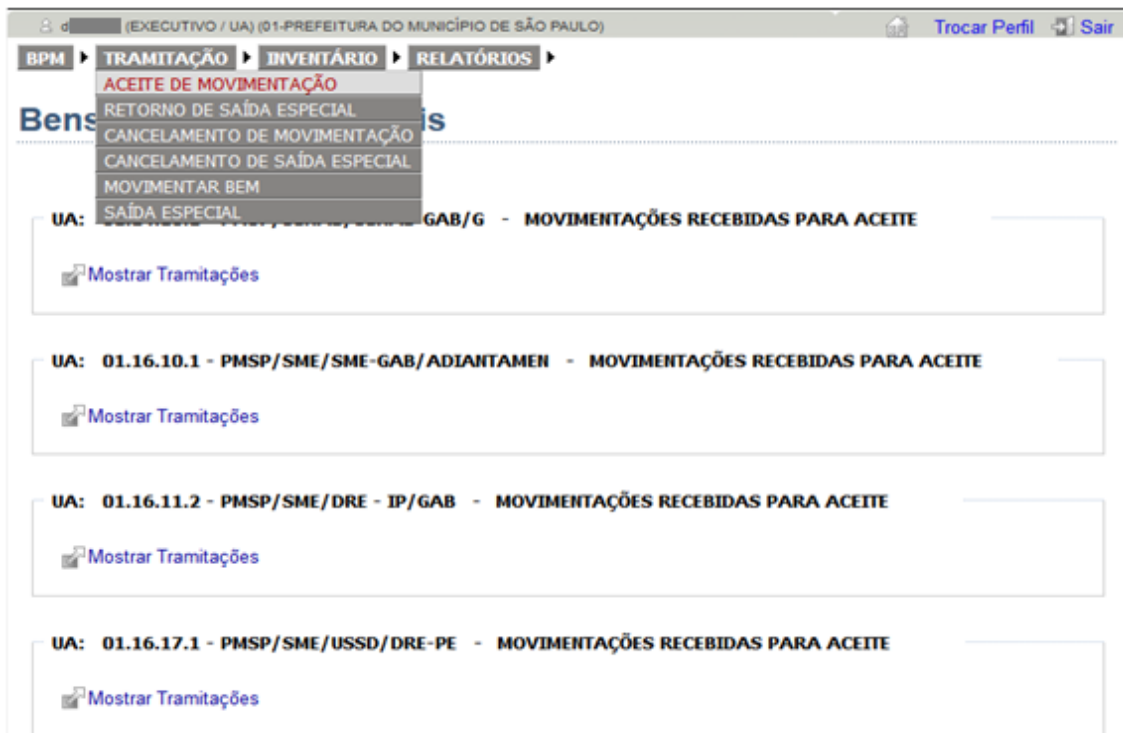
d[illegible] (EXECUTIVO / UA) (01-PREFEITURA DO MUNICÍPIO DE SÃO PAULO)

Trocar Perfil Sair

BPM TRAMITAÇÃO INVENTÁRIO RELATÓRIOS

ACEITE DE MOVIMENTAÇÃO
RETORNO DE SAÍDA ESPECIAL
CANCELAMENTO DE MOVIMENTAÇÃO
CANCELAMENTO DE SAÍDA ESPECIAL
MOVIMENTAR BEM
SAÍDA ESPECIAL

Bens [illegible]is

UA: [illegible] GAB/G - MOVIMENTAÇÕES RECEBIDAS PARA ACEITE

Mostrar Tramitações

UA: 01.16.10.1 - PMSP/SME/SME-GAB/ADIANTAMEN - MOVIMENTAÇÕES RECEBIDAS PARA ACEITE

Mostrar Tramitações

UA: 01.16.11.2 - PMSP/SME/DRE - IP/GAB - MOVIMENTAÇÕES RECEBIDAS PARA ACEITE

Mostrar Tramitações

UA: 01.16.17.1 - PMSP/SME/USSD/DRE-PE - MOVIMENTAÇÕES RECEBIDAS PARA ACEITE

Mostrar Tramitações